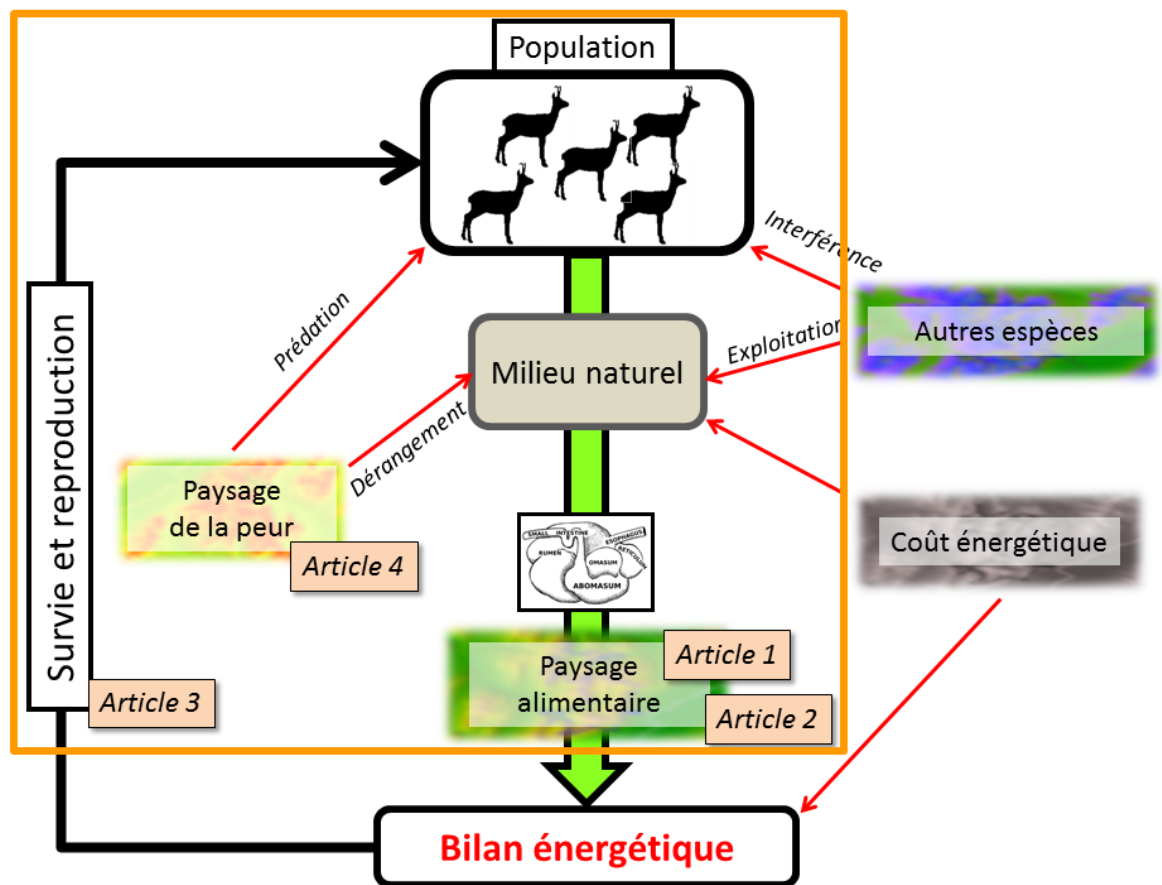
Population

Interférance

Autres espèces

Exploitation

Prédation

Milieu naturel

Dérangement

Survie et reproduction

Paysage de la peur

Article 4

Coût énergétique

SMALL INTESTINE
ESOPHAGUS
RUMEN
RETICULUM
OMASUM
ABOMASUM

Paysage alimentaire

Article 1

Article 2

Article 3

Bilan énergétique